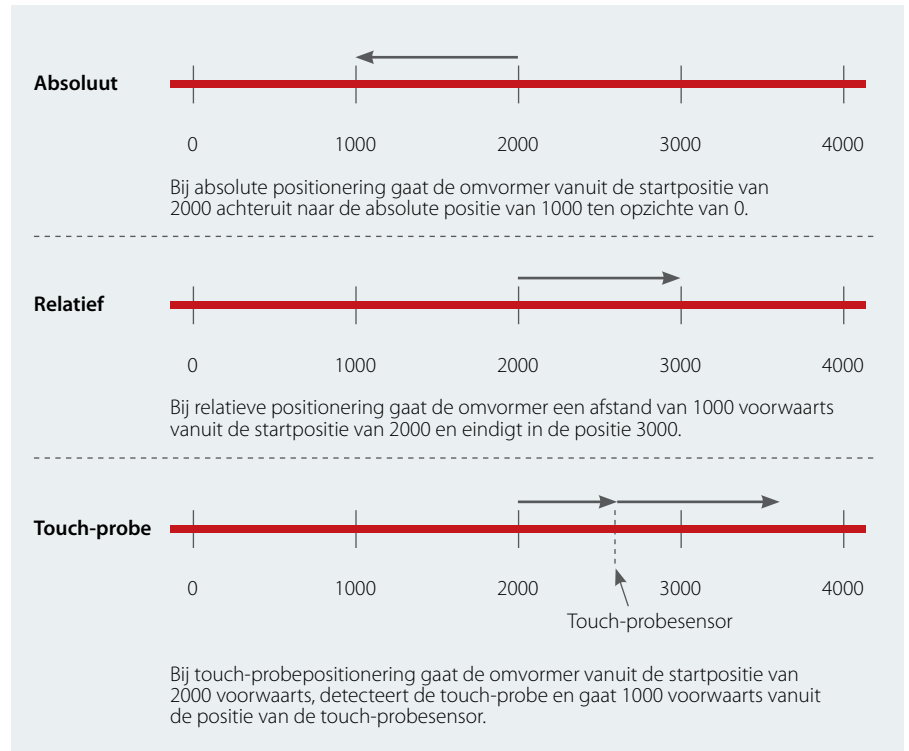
Absoluut

0 1000 2000 3000 4000

Bij absolute positionering gaat de omvormer vanuit de startpositie van 2000 achteruit naar de absolute positie van 1000 ten opzichte van 0.

Relatief

0 1000 2000 3000 4000

Bij relatieve positionering gaat de omvormer een afstand van 1000 voorwaarts vanuit de startpositie van 2000 en eindigt in de positie 3000.

Touch-probe

0 1000 2000 3000 4000

Touch-probesensor

Bij touch-probepositionering gaat de omvormer vanuit de startpositie van 2000 voorwaarts, detecteert de touch-probe en gaat 1000 voorwaarts vanuit de positie van de touch-probesensor.